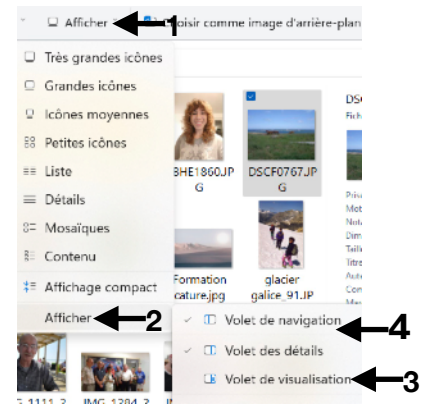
Afficher 1 oisir comme image d'arrière-plan

Très grandes icônes
Grandes icônes
Icônes moyennes
Petites icônes
Liste
Détails
Mosaïques
Contenu
Affichage compact

Afficher 2

BHE1860.JPG

DSCF0767.JPG

DSC
Fich

Formation cature.jpg

glacier galice_91.JP

Volet de navigation 4
Volet des détails
Volet de visualisation 3

IMG_1204_2